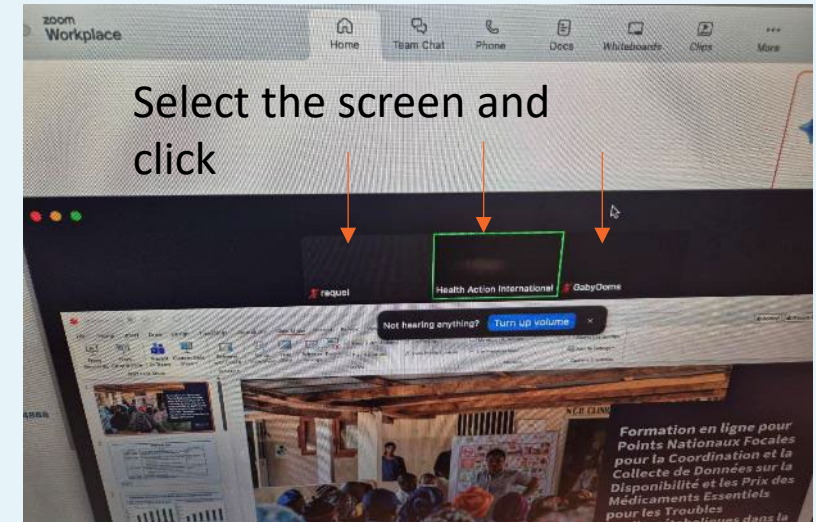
zoom
Workplace

Home Team Chat Phone Docs Whiteboards Clips More

Select the screen and click

raquel
Health Action International
GabyDome

Not hearing anything? Turn up volume ×

Formation en ligne pour Points Nationaux Focales pour la Coordination et la Collecte de Données sur la Disponibilité et les Prix des Médicaments Essentiels pour les Troubles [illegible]